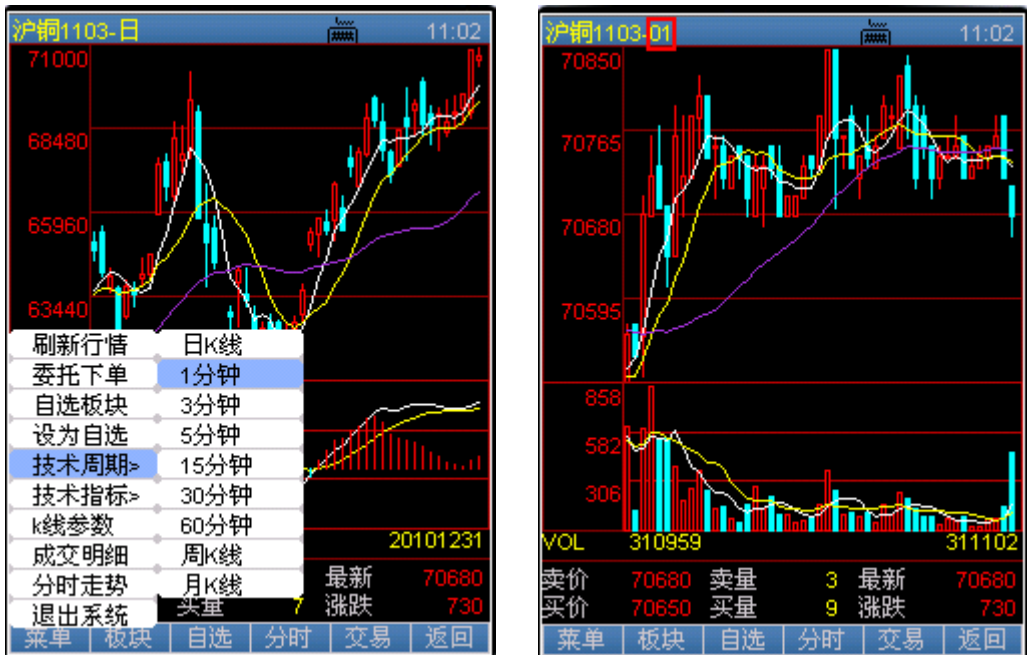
沪铜1103-日 11:02

71000
68480
65960
63440

刷新行情
委托下单
自选板块
设为自选
技术周期>
技术指标>
k线参数
成交明细
分时走势
退出系统

日K线
1分钟
3分钟
5分钟
15分钟
30分钟
60分钟
周K线
月K线

20101231
最新 70680
买量 7 涨跌 730

菜单 板块 自选 分时 交易 返回

沪铜1103-01 11:02

70850
70765
70680
70595

858
582
306

VOL 310959 311102

| 卖价 | 70680 | 卖量 | 3 | 最新 | 70680 |
|---|---|---|---|---|---|
| 买价 | 70650 | 买量 | 9 | 涨跌 | 730 |

菜单 板块 自选 分时 交易 返回